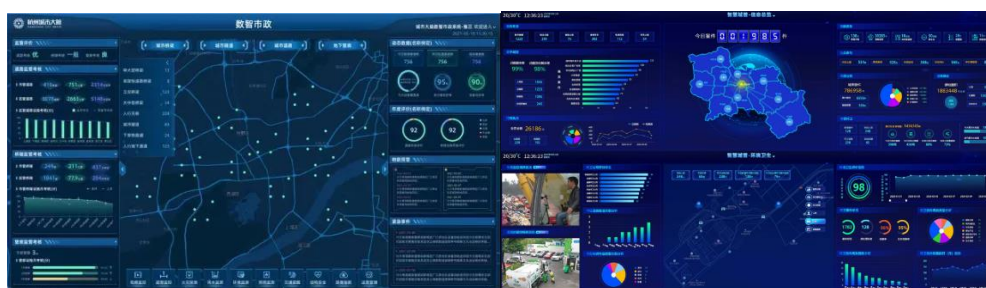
杭州城市大脑

数智市政

城市大脑数智市政系统·潘总 欢迎您

城市道路

城市桥梁

城市隧道

地下管廊

智慧城管 · 数据总览

今日案件 0 0 1 9 8 5 件

智慧城管 · 环境卫生

98

92

92

95

90

26181

786958

1882498